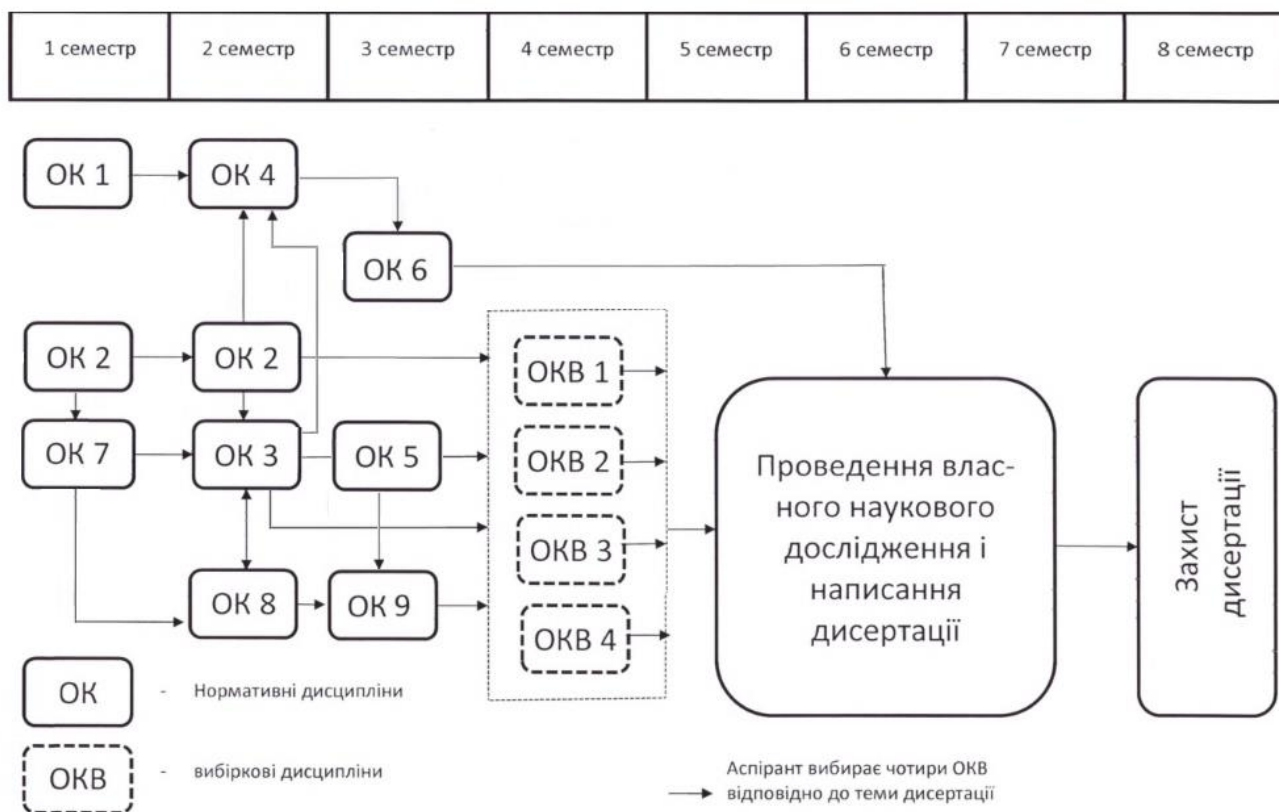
| 1 семестр | 2 семестр | 3 семестр | 4 семестр | 5 семестр | 6 семестр | 7 семестр | 8 семестр |
|---|---|---|---|---|---|---|---|

ОК 1
ОК 4
ОК 6
ОК 2
ОК 2
ОК 7
ОК 3
ОК 5
ОК 8
ОК 9
ОКВ 1
ОКВ 2
ОКВ 3
ОКВ 4

Проведення власного наукового дослідження і написання дисертації

Захист дисертації

ОК - Нормативні дисципліни

ОКВ - вибіркові дисципліни

Аспірант вибирає чотири ОКВ відповідно до теми дисертації